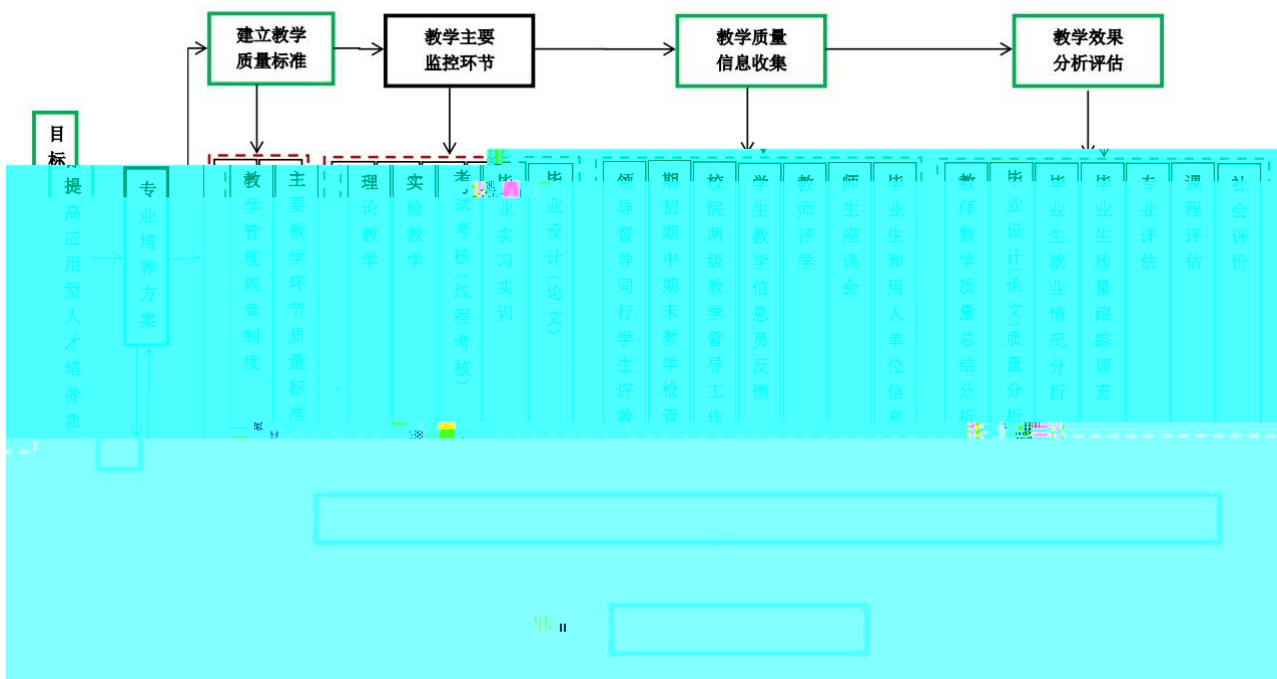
建立教学质量标准

教学主要监控环节

教学质量信息收集

教学效果分析评估

目标

提高应用型人才培养质

专业培养方案

教学管理规章制度

主要教学环节质量标准

理论教学

实验教学

考试考核(过程考核)

毕业实习实训

毕业设计(论文)

领导督导同行学生评教

期初期中期末教学检查

校院两级教学督导工作

学生教学信息员反馈

教师评学

师生座谈会

毕业生和用人单位信息

教师教学质量总结分析

毕业设计(论文)质量分析

毕业生就业情况分析

毕业生质量跟踪调查

专业评估

课程评估

社会评价